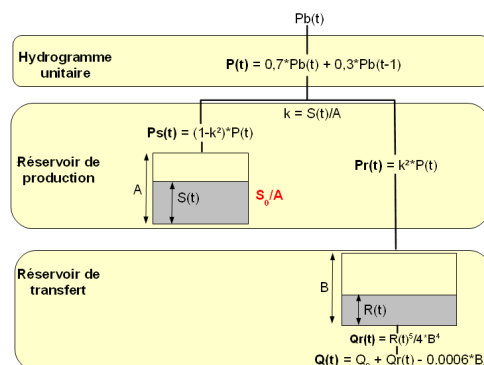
Pb(t)

Hydrogramme unitaire

**P(t)** = 0,7*Pb(t) + 0,3*Pb(t-1)

k = S(t)/A

**Ps(t)** = $(1-k^2)$*P(t)

Réservoir de production

A

S(t)

$S_0/A$

**Pr(t)** = $k^2$*P(t)

Réservoir de transfert

B

R(t)

**Qr(t)** = $R(t)^5/4*B^4$

**Q(t)** = $Q_r$ + Qr(t) - 0.0006*B